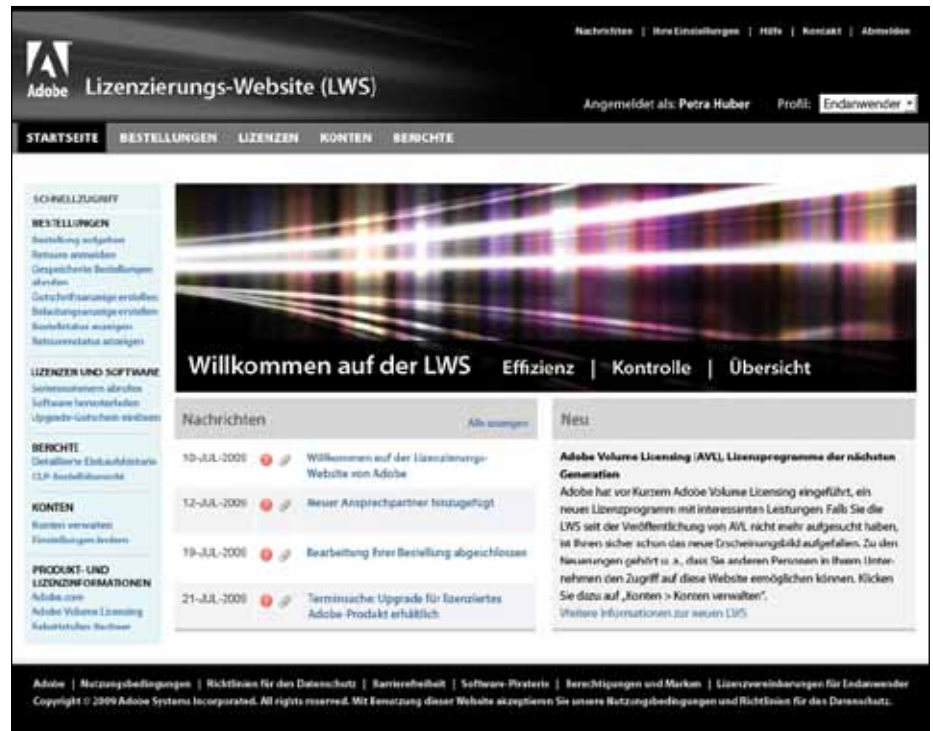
Nachrichten | Ihre Einstellungen | Hilfe | Kontakt | Abmelden

Adobe

Lizenzierungs-Website (LWS)

Angemeldet als: Petra Huber

Profil: Endanwender

STARTSEITE BESTELLUNGEN LIZENZEN KONTEN BERICHTE

SCHNELLZUGRIFF

BESTELLUNGEN
Bestellung aufgeben
Retoure anmelden
Gespeicherte Bestellungen abrufen
Gutschriftsanzeige erstellen
Belastungsanzeige erstellen
Bestellstatus anzeigen
Retourenstatus anzeigen

LIZENZEN UND SOFTWARE
Seriennummern abrufen
Software herunterladen
Upgrade-Gutschein einlösen

BERICHTE
Detaillierte Einkaufshistorie
CLP-Bestellübersicht

KONTEN
Konten verwalten
Einstellungen ändern

PRODUKT- UND LIZENZINFORMATIONEN
Adobe.com
Adobe Volume Licensing
Rabattstufen-Rechner

Willkommen auf der LWS Effizienz | Kontrolle | Übersicht

Nachrichten
Alle anzeigen

10-JUL-2009 Willkommen auf der Lizenzierungs-Website von Adobe

12-JUL-2009 Neuer Ansprechpartner hinzugefügt

19-JUL-2009 Bearbeitung Ihrer Bestellung abgeschlossen

21-JUL-2009 Terminsache: Upgrade für lizenziertes Adobe-Produkt erhältlich

Neu

Adobe Volume Licensing (AVL), Lizenzprogramme der nächsten Generation
Adobe hat vor Kurzem Adobe Volume Licensing eingeführt, ein neues Lizenzprogramm mit interessanten Leistungen. Falls Sie die LWS seit der Veröffentlichung von AVL nicht mehr aufgesucht haben, ist Ihnen sicher schon das neue Erscheinungsbild aufgefallen. Zu den Neuerungen gehört u. a., dass Sie anderen Personen in Ihrem Unternehmen den Zugriff auf diese Website ermöglichen können. Klicken Sie dazu auf „Konten > Konten verwalten".
Weitere Informationen zur neuen LWS

Adobe | Nutzungsbedingungen | Richtlinien für den Datenschutz | Barrierefreiheit | Software-Piraterie | Berechtigungen und Marken | Lizenzvereinbarungen für Endanwender
Copyright © 2009 Adobe Systems Incorporated. All rights reserved. Mit Benutzung dieser Website akzeptieren Sie unsere Nutzungsbedingungen und Richtlinien für den Datenschutz.